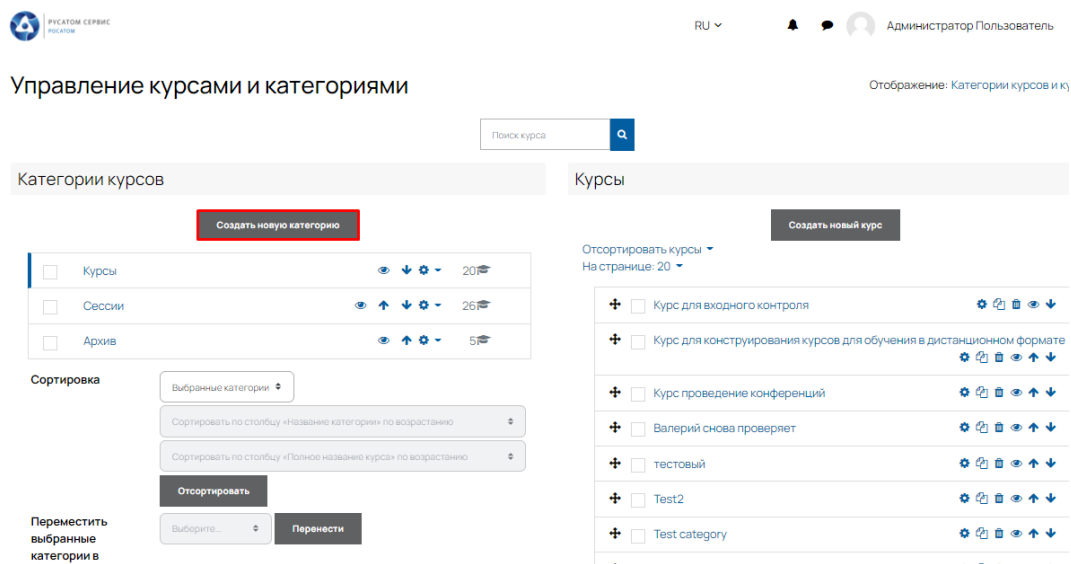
РУСАТОМ СЕРВИС
РОСАТОМ

RU

Администратор Пользователь

Управление курсами и категориями

Отображение: Категории курсов и к

Поиск курса

Категории курсов

Создать новую категорию

| | | |
|---|---|---|
| Курсы | | 20 |
| Сессии | | 26 |
| Архив | | 5 |

Сортировка

Выбранные категории

Сортировать по столбцу «Название категории» по возрастанию

Сортировать по столбцу «Полное название курса» по возрастанию

Отсортировать

Переместить выбранные категории в

Выберите...

Перенести

Курсы

Создать новый курс

Отсортировать курсы

На странице: 20

Курс для входного контроля

Курс для конструирования курсов для обучения в дистанционном формате

Курс проведение конференций

Валерий снова проверяет

тестовый

Test2

Test category